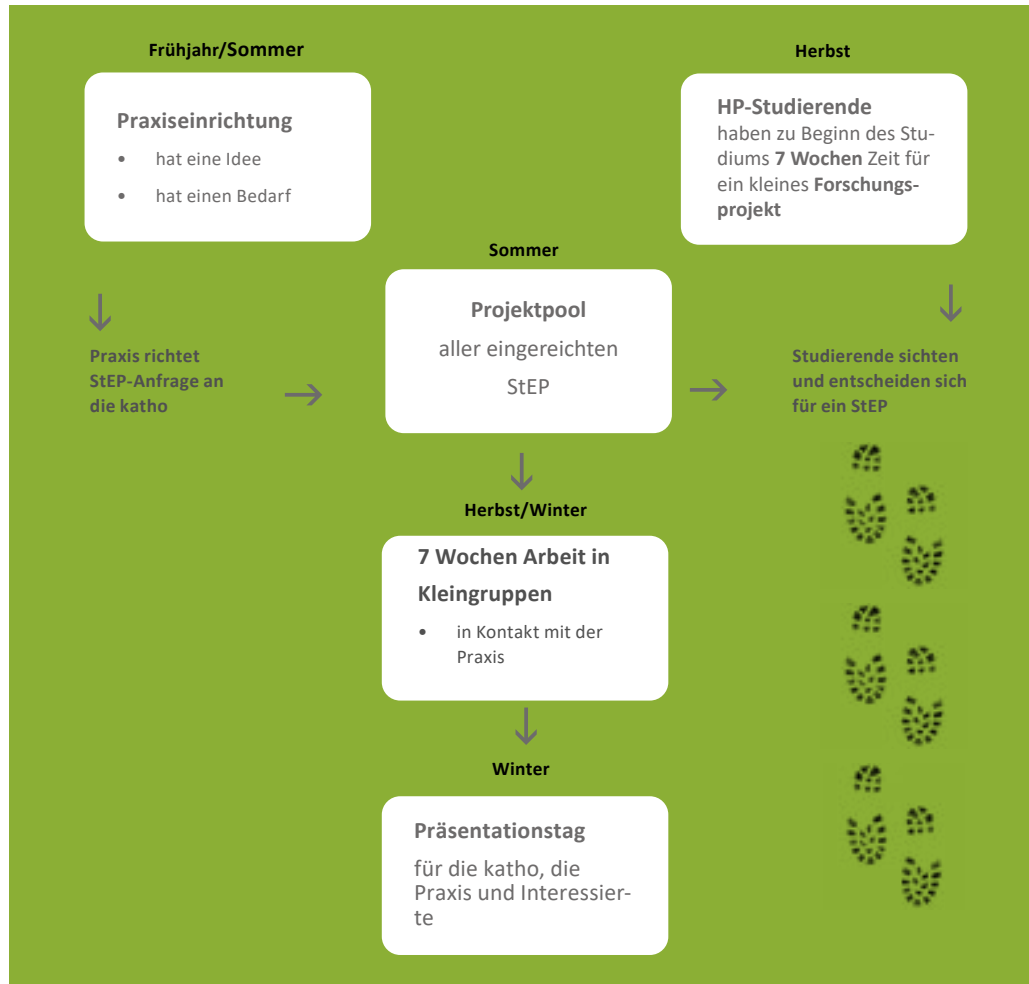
Frühjahr/Sommer

Praxiseinrichtung

- hat eine Idee
- hat einen Bedarf

Herbst

HP-Studierende haben zu Beginn des Studiums 7 Wochen Zeit für ein kleines Forschungsprojekt

Sommer

Projektpool aller eingereichten StEP

Praxis richtet StEP-Anfrage an die katho

Studierende sichten und entscheiden sich für ein StEP

Herbst/Winter

7 Wochen Arbeit in Kleingruppen

- in Kontakt mit der Praxis

Winter

Präsentationstag

für die katho, die Praxis und Interessierte